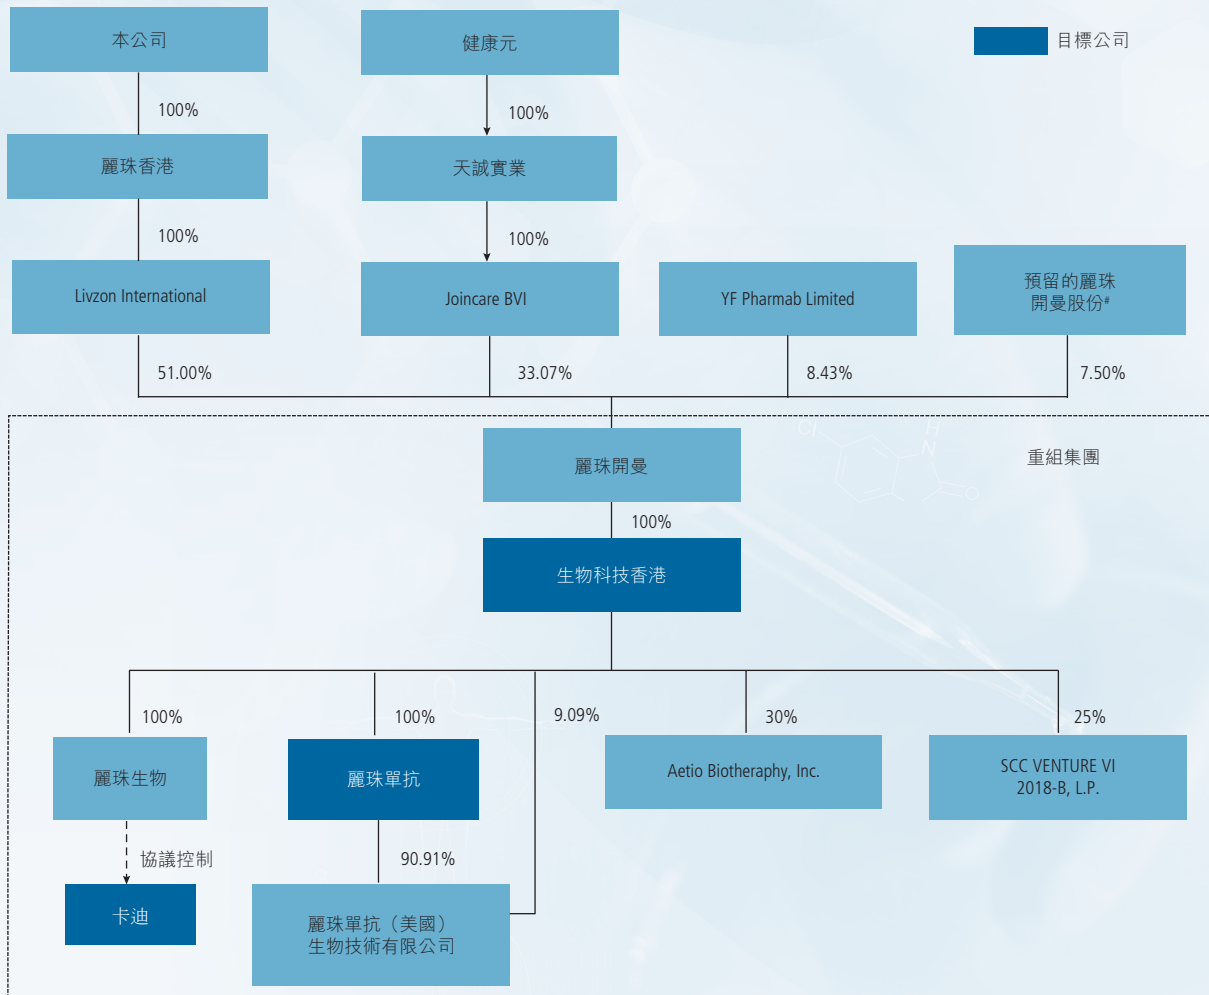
本公司

健康元

目標公司

100%

100%

麗珠香港

天誠實業

100%

100%

Livzon International

Joincare BVI

YF Pharmab Limited

預留的麗珠開曼股份#

51.00%

33.07%

8.43%

7.50%

麗珠開曼

重組集團

100%

生物科技香港

100%

100%

9.09%

30%

25%

麗珠生物

麗珠單抗

Aetio Biotheraphy, Inc.

SCC VENTURE VI 2018-B, L.P.

協議控制

90.91%

卡迪

麗珠單抗（美國）生物技術有限公司